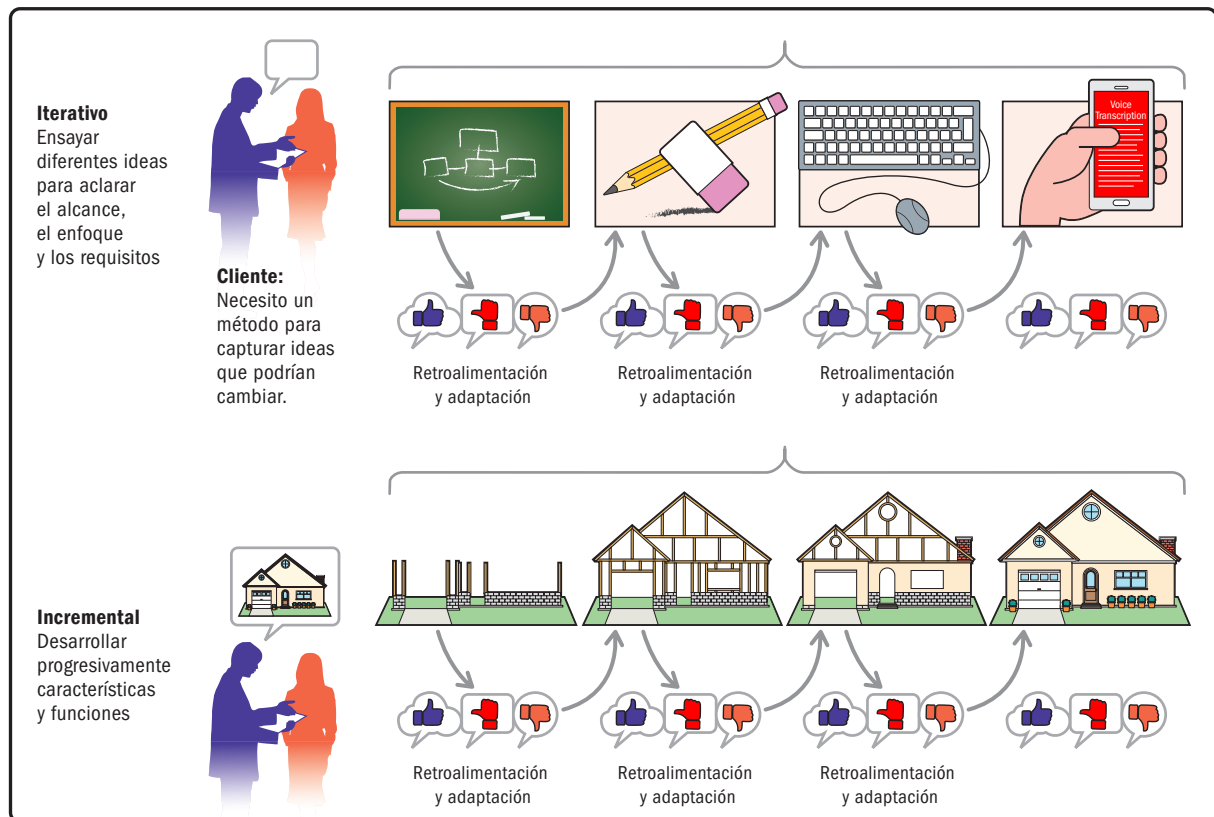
**Iterativo**
Ensayar diferentes ideas para aclarar el alcance, el enfoque y los requisitos

**Cliente:**
Necesito un método para capturar ideas que podrían cambiar.

Voice Transcription

Retroalimentación y adaptación

Retroalimentación y adaptación

Retroalimentación y adaptación

**Incremental**
Desarrollar progresivamente características y funciones

Retroalimentación y adaptación

Retroalimentación y adaptación

Retroalimentación y adaptación